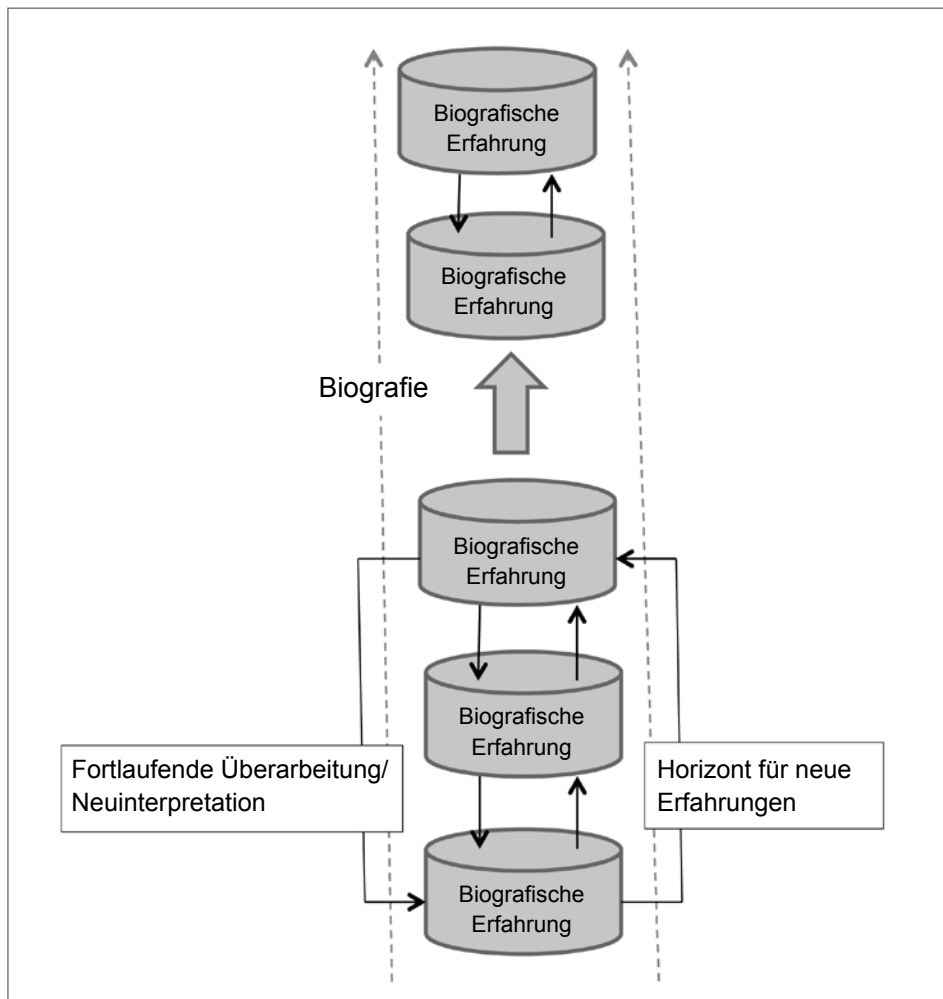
Biografische Erfahrung

Biografische Erfahrung

Biografie

Biografische Erfahrung

Biografische Erfahrung

Fortlaufende Überarbeitung/ Neuinterpretation

Horizont für neue Erfahrungen

Biografische Erfahrung